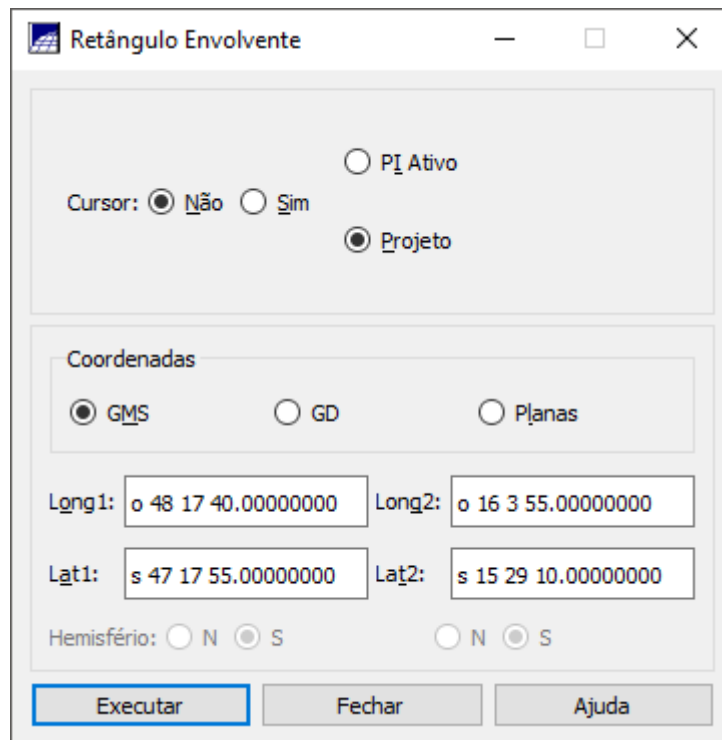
Retângulo Envolvente

Cursor: Não Sim

PI Ativo

Projeto

Coordenadas

GMS GD Planas

Long1: o 48 17 40.00000000 Long2: o 16 3 55.00000000

Lat1: s 47 17 55.00000000 Lat2: s 15 29 10.00000000

Hemisfério: N S N S

Executar Fechar Ajuda